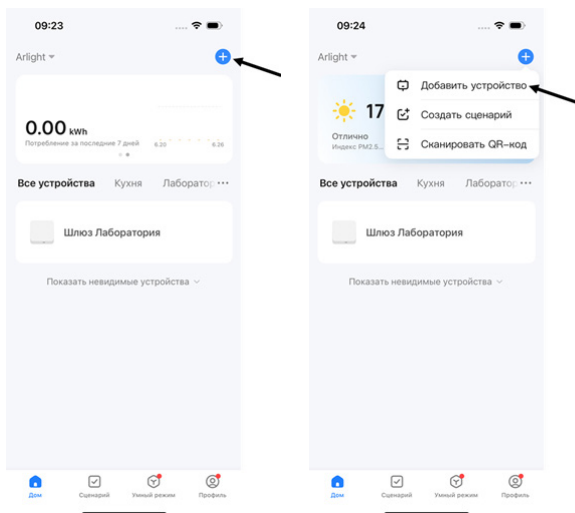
09:23

Arlight

0.00 kWh
Потребление за последние 7 дней
8.20 8.26

Все устройства Кухня Лаборатор

Шлюз Лаборатория

Показать невидимые устройства

Дом Сценарий Умный режим Профиль

09:24

Arlight

Добавить устройство
Создать сценарий
Сканировать QR-код

17
Отлично
Индекс PM2.5

Все устройства Кухня Лаборатор

Шлюз Лаборатория

Показать невидимые устройства

Дом Сценарий Умный режим Профиль